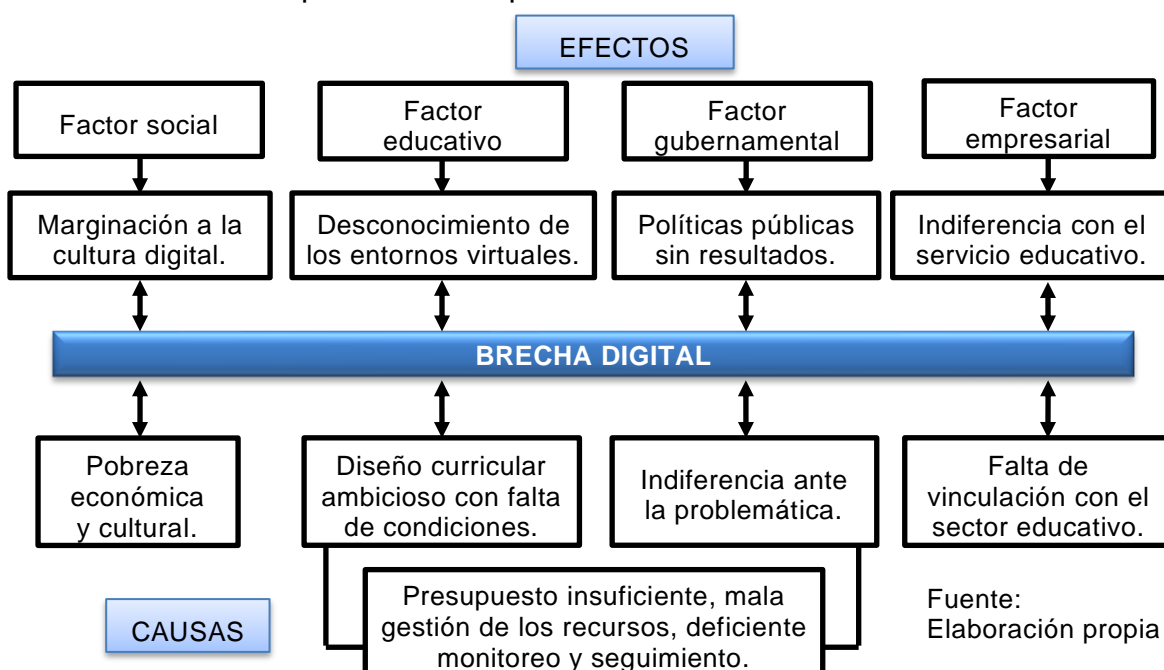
EFECTOS

Factor social

Factor educativo

Factor gubernamental

Factor empresarial

Marginación a la cultura digital.

Desconocimiento de los entornos virtuales.

Políticas públicas sin resultados.

Indiferencia con el servicio educativo.

BRECHA DIGITAL

Pobreza económica y cultural.

Diseño curricular ambicioso con falta de condiciones.

Indiferencia ante la problemática.

Falta de vinculación con el sector educativo.

Presupuesto insuficiente, mala gestión de los recursos, deficiente monitoreo y seguimiento.

CAUSAS

Fuente: Elaboración propia